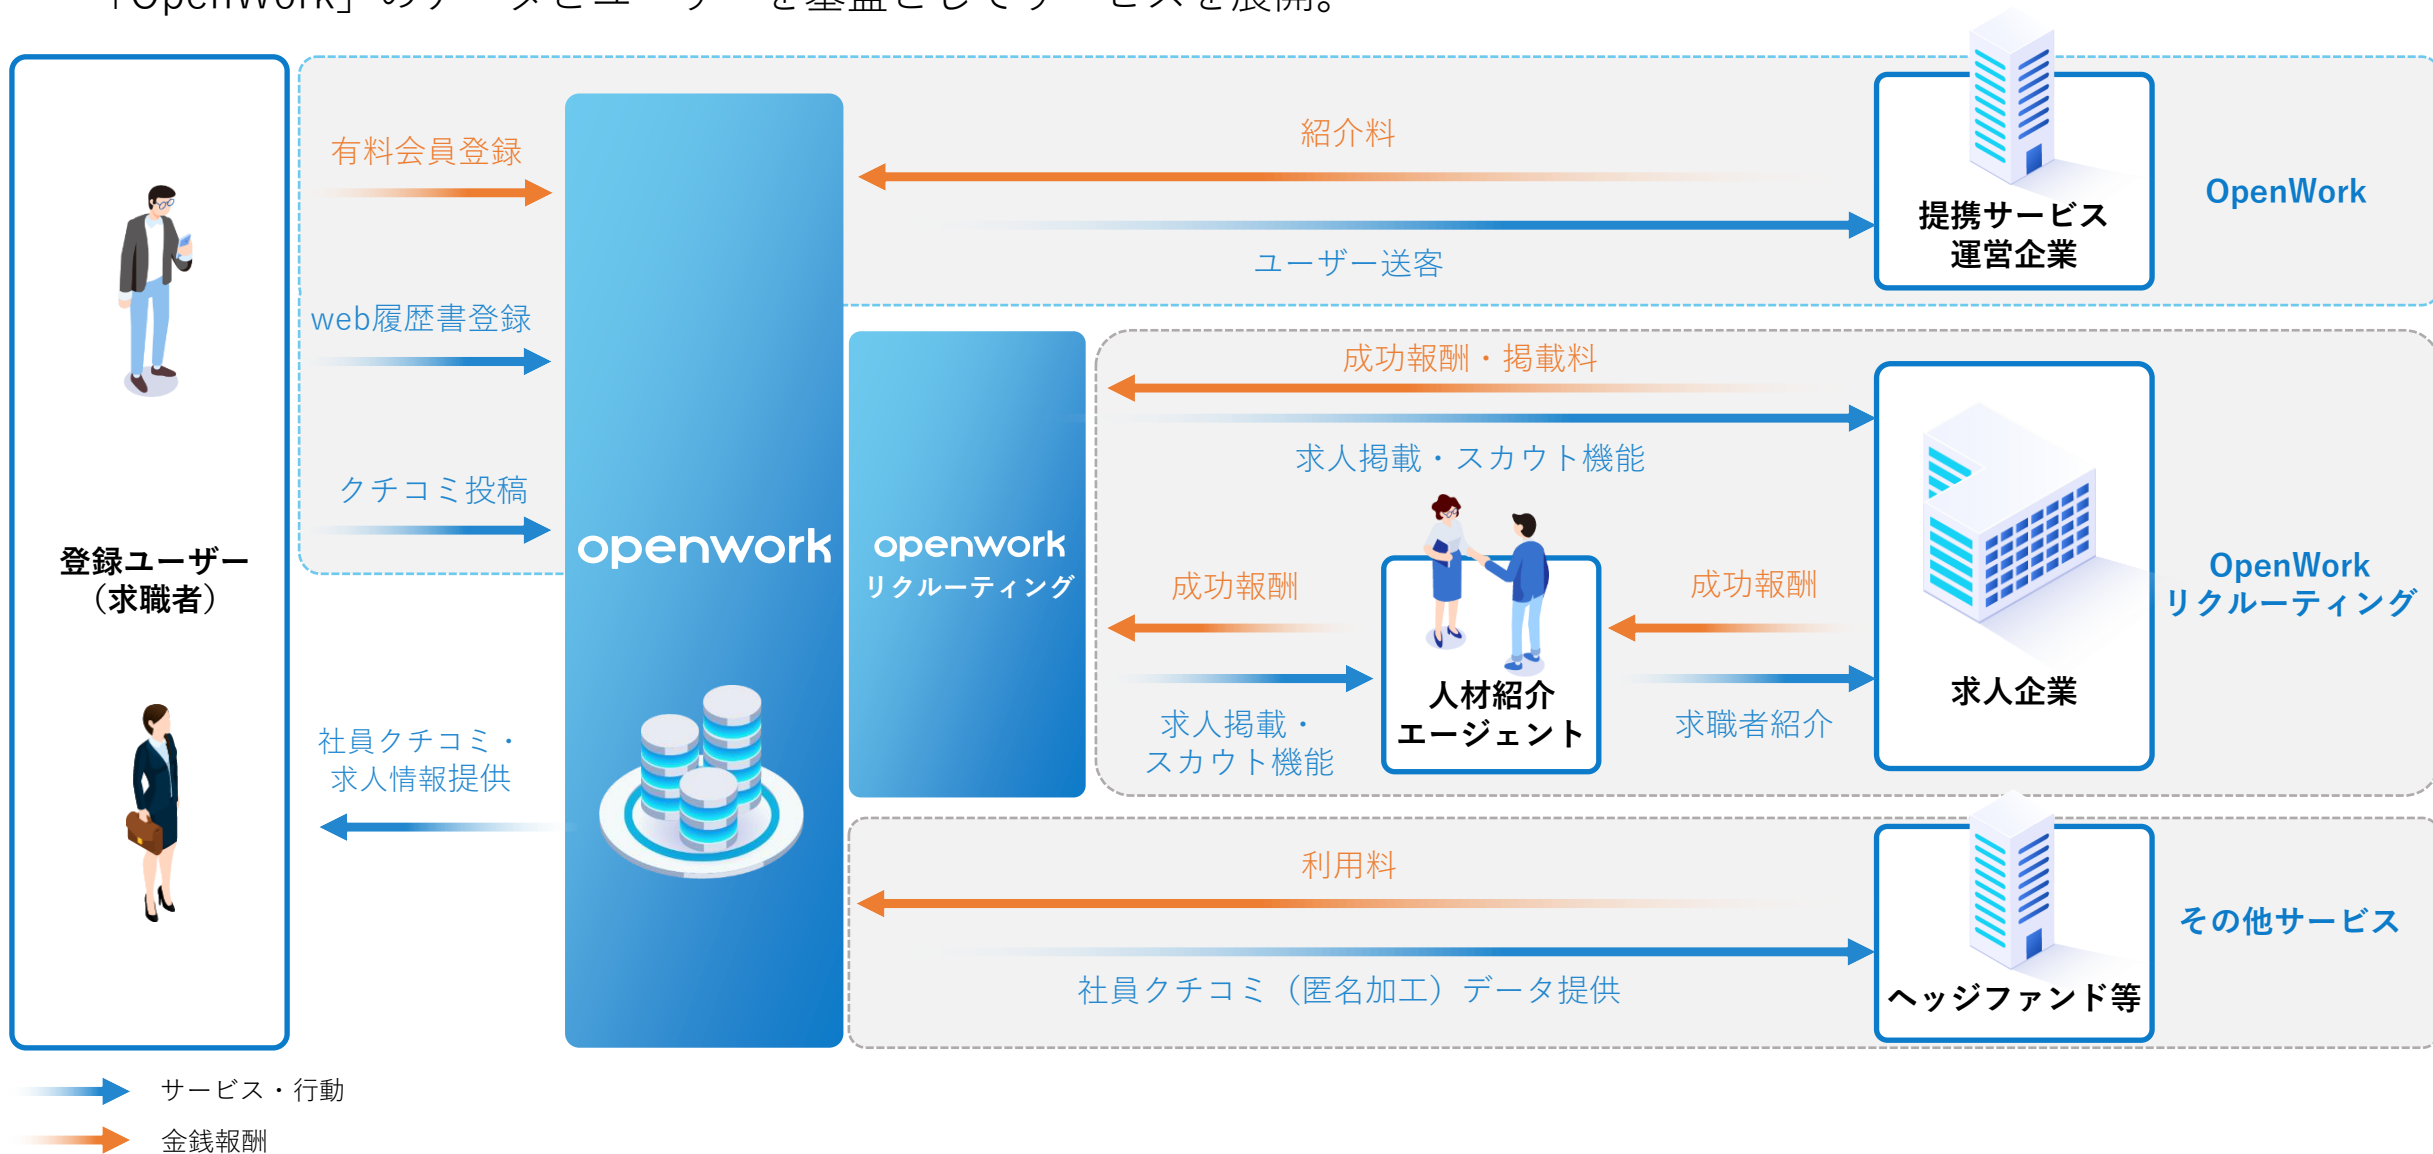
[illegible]

有料会員登録

web履歴書登録

クチコミ投稿

登録ユーザー（求職者）

社員クチコミ・求人情報提供

openwork

openwork リクルーティング

紹介料

ユーザー送客

提携サービス運営企業

OpenWork

成功報酬・掲載料

求人掲載・スカウト機能

成功報酬

求人掲載・スカウト機能

人材紹介エージェント

成功報酬

求職者紹介

求人企業

OpenWork リクルーティング

利用料

社員クチコミ（匿名加工）データ提供

ヘッジファンド等

その他サービス

サービス・行動

金銭報酬